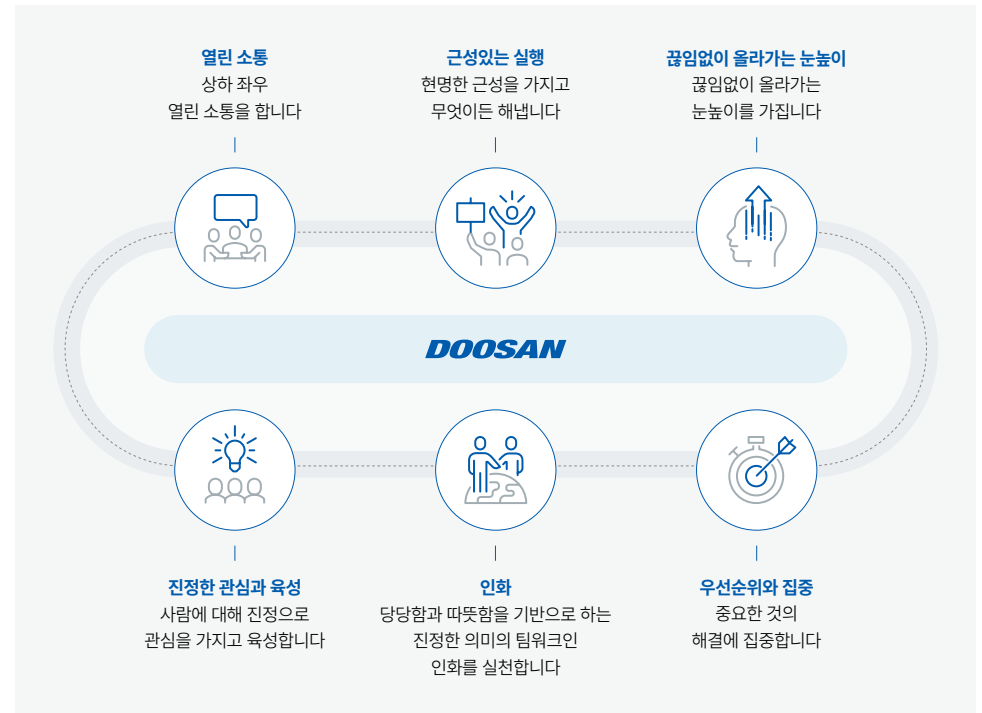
열린 소통
상하 좌우
열린 소통을 합니다

근성있는 실행
현명한 근성을 가지고
무엇이든 해냅니다

끊임없이 올라가는 눈높이
끊임없이 올라가는
눈높이를 가집니다

DOOSAN

진정한 관심과 육성
사람에 대해 진정으로
관심을 가지고 육성합니다

인화
당당함과 따뜻함을 기반으로 하는
진정한 의미의 팀워크인
인화를 실천합니다

우선순위와 집중
중요한 것의
해결에 집중합니다